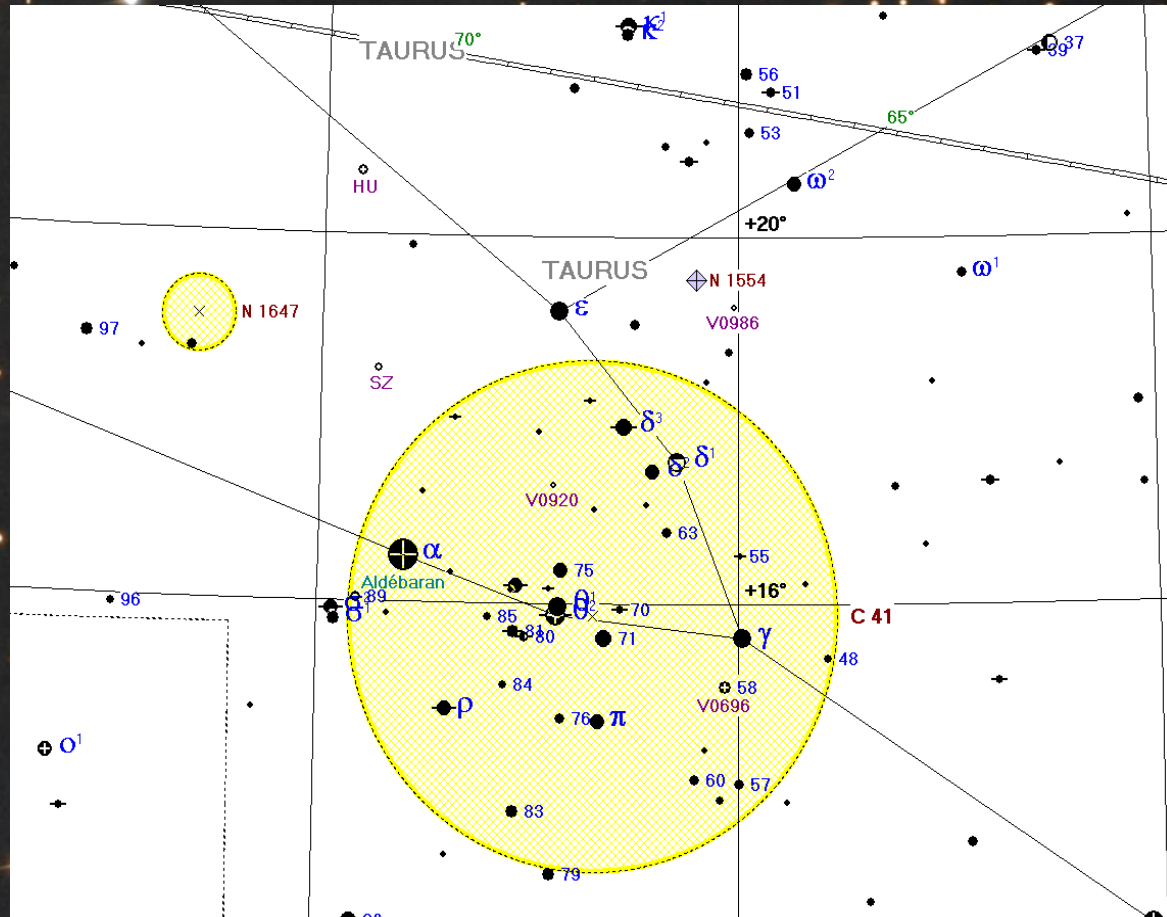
TAURUS
70°
$\kappa^1$
$\kappa^2$
37
39
56
51
65°
53
HU
$\omega^2$
+20°
TAURUS
N 1554
$\omega^1$
N 1647
97
$\varepsilon$
V0986
SZ
$\delta^3$
$\delta^2$
$\delta^1$
V0920
63
$\alpha$
75
55
Aldébaran
+16°
96
$\sigma^2$
$\sigma^1$
89
$\theta^1$
$\theta^2$
70
C 41
85
81
80
71
$\gamma$
48
84
58
$\rho$
V0696
76
$\pi$
$o^1$
60
57
83
79